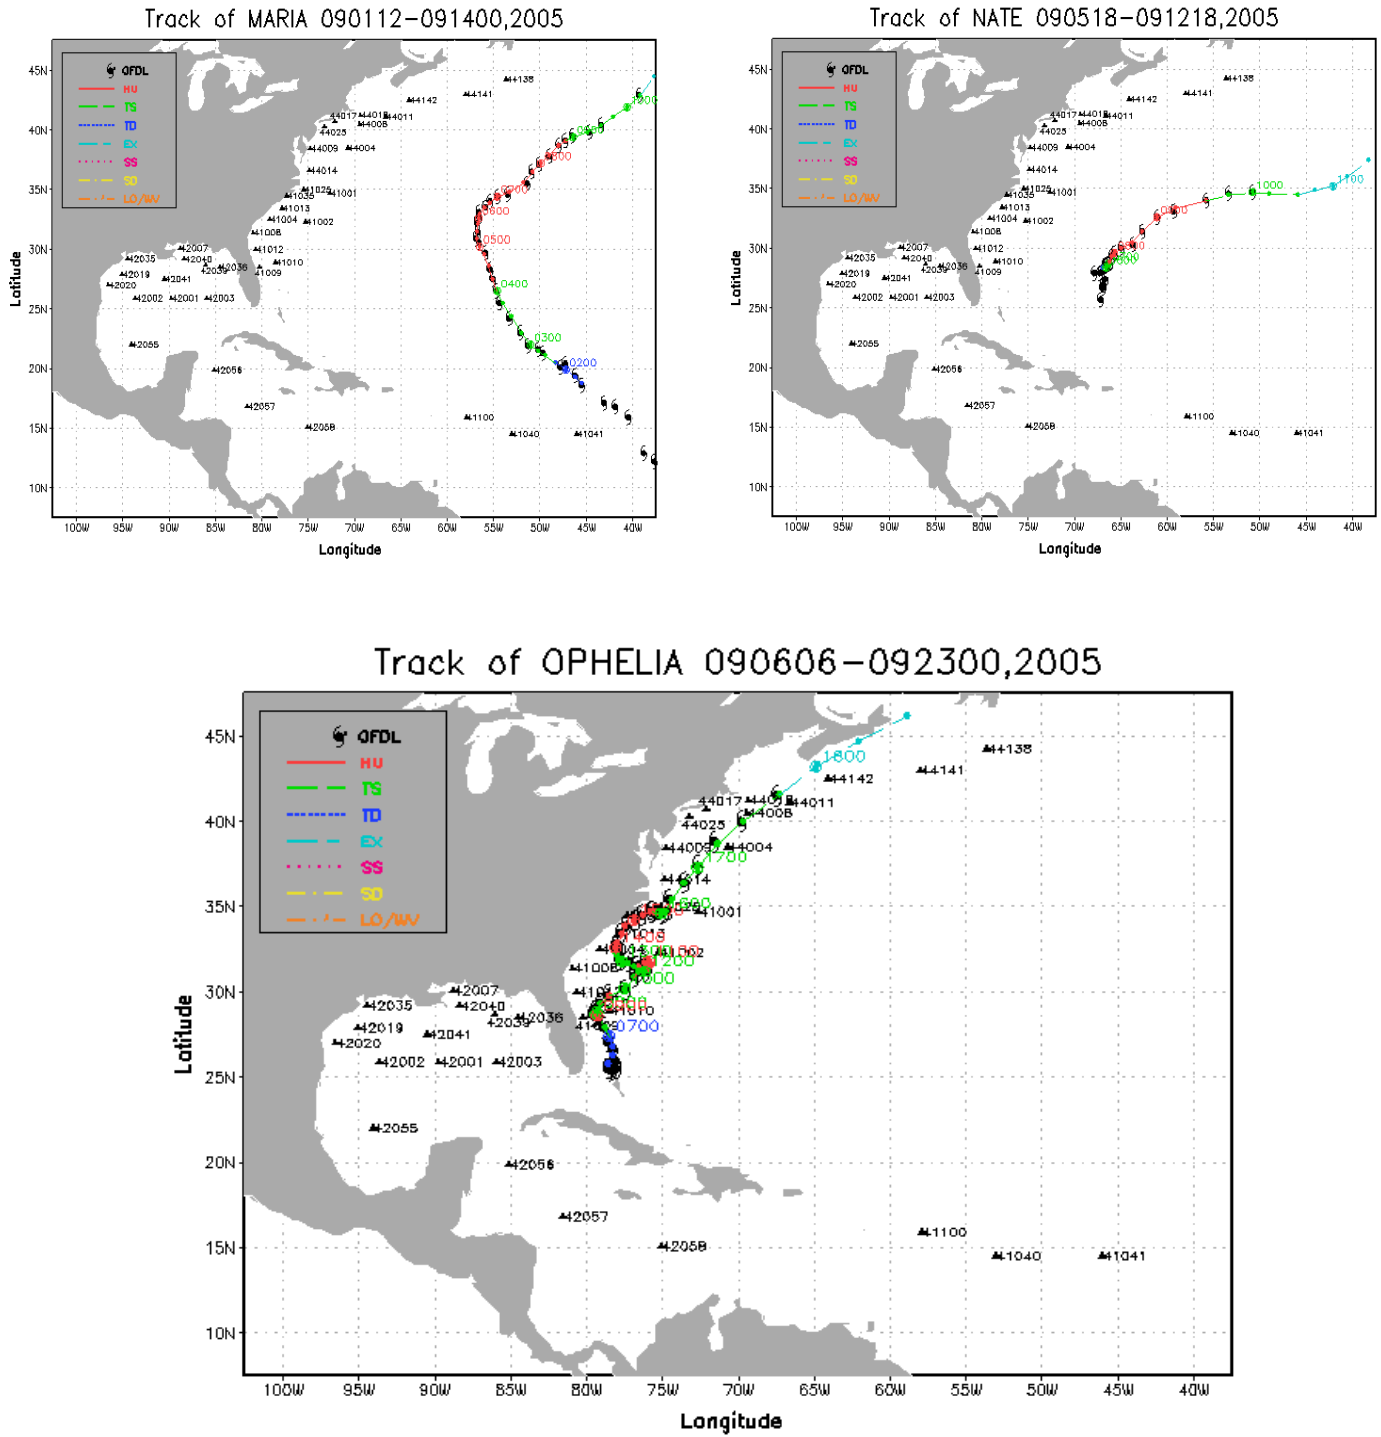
Track of MARIA 090112-091400,2005

GFDL
HU
TS
TD
EX
SS
SD
LO/WV

45N
40N
35N
30N
25N
20N
15N
10N

Latitude

100W 95W 90W 85W 80W 75W 70W 65W 60W 55W 50W 45W 40W

Longitude

44138
44141
44142
44017
44013
44011
44025
44008
44009
44004
44014
41025
41001
41035
41013
41004
41002
41008
41012
41010
41009
42035
42007
42040
42039
42036
42019
42041
42020
42002
42001
42003
42055
42056
42057
42058
41100
41040
41041

1200
0900
0800
0700
0600
0500
0400
0300
0200

Track of NATE 090518-091218,2005

GFDL
HU
TS
TD
EX
SS
SD
LO/WV

45N
40N
35N
30N
25N
20N
15N
10N

Latitude

100W 95W 90W 85W 80W 75W 70W 65W 60W 55W 50W 45W 40W

Longitude

44138
44141
44142
44017
44013
44011
44025
44008
44009
44004
44014
41025
41001
41035
41013
41004
41002
41008
41012
41010
41009
42035
42007
42040
42039
42036
42019
42041
42020
42002
42001
42003
42055
42056
42057
42058
41100
41040
41041

1100
1000
0900

Track of OPHELIA 090606-092300,2005

GFDL
HU
TS
TD
EX
SS
SD
LO/WV

45N
40N
35N
30N
25N
20N
15N
10N

Latitude

100W 95W 90W 85W 80W 75W 70W 65W 60W 55W 50W 45W 40W

Longitude

44138
44141
44142
1800
44017
44013
44011
44025
44008
44009
44004
1700
41014
41001
1600
41002
1200
1000
41008
41010
0700
42035
42007
42040
42039
42036
42019
42041
42020
42002
42001
42003
42055
42056
42057
42058
41100
41040
41041